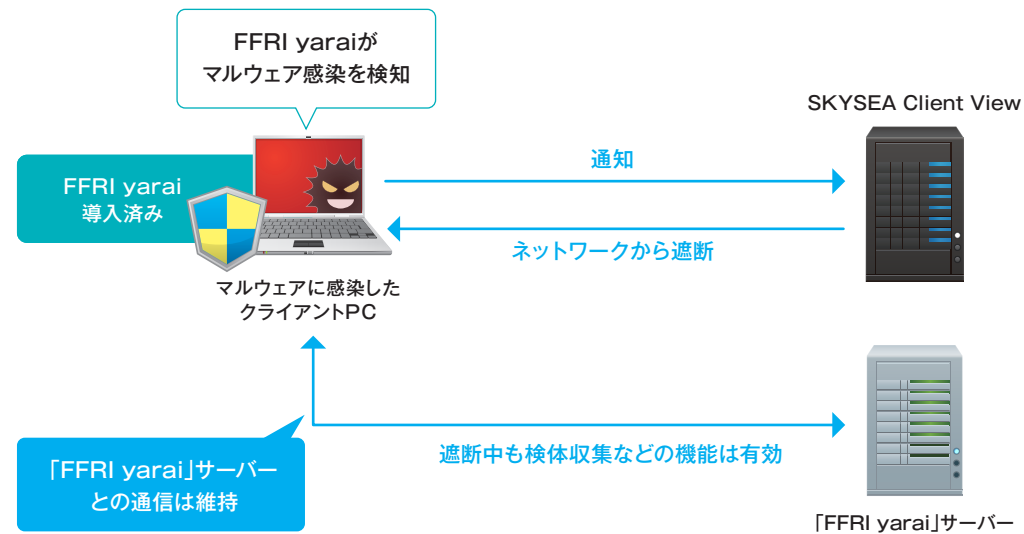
FFRI yaraiが
マルウェア感染を検知

SKYSEA Client View

FFRI yarai
導入済み

通知

ネットワークから遮断

マルウェアに感染した
クライアントPC

「FFRI yarai」サーバー
との通信は維持

遮断中も検体収集などの機能は有効

「FFRI yarai」サーバー